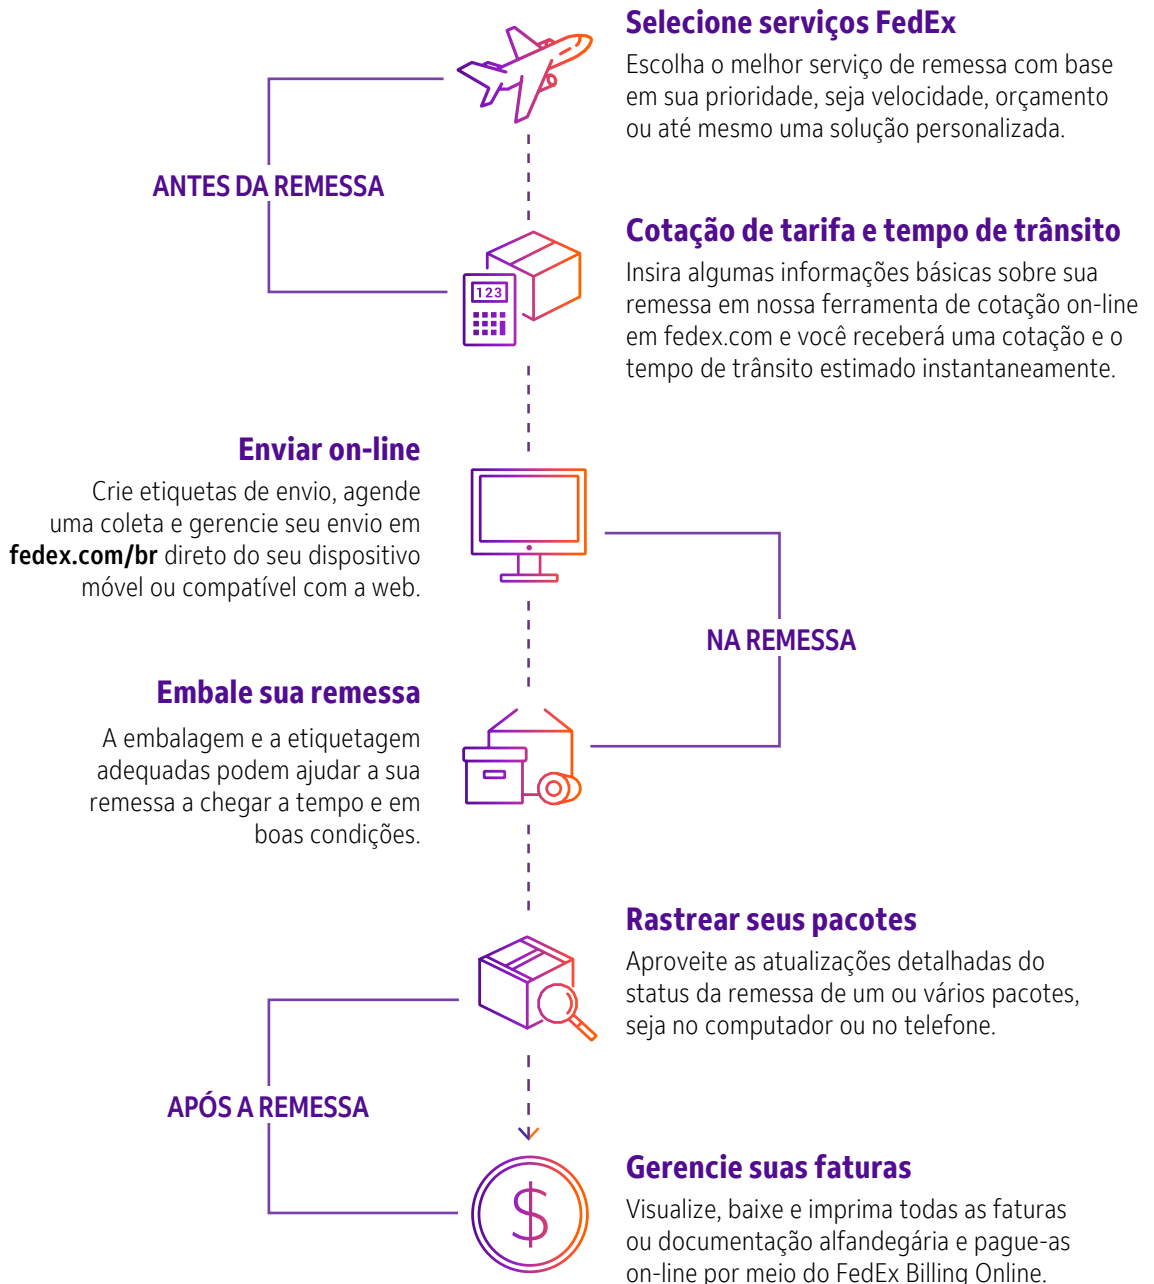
Selecione serviços FedEx
Escolha o melhor serviço de remessa com base em sua prioridade, seja velocidade, orçamento ou até mesmo uma solução personalizada.

ANTES DA REMESSA

Cotação de tarifa e tempo de trânsito
Insira algumas informações básicas sobre sua remessa em nossa ferramenta de cotação on-line em fedex.com e você receberá uma cotação e o tempo de trânsito estimado instantaneamente.

123

Enviar on-line
Crie etiquetas de envio, agende uma coleta e gerencie seu envio em **fedex.com/br** direto do seu dispositivo móvel ou compatível com a web.

NA REMESSA

Embale sua remessa
A embalagem e a etiquetagem adequadas podem ajudar a sua remessa a chegar a tempo e em boas condições.

Rastrear seus pacotes
Aproveite as atualizações detalhadas do status da remessa de um ou vários pacotes, seja no computador ou no telefone.

APÓS A REMESSA

Gerencie suas faturas
Visualize, baixe e imprima todas as faturas ou documentação alfandegária e pague-as on-line por meio do FedEx Billing Online.